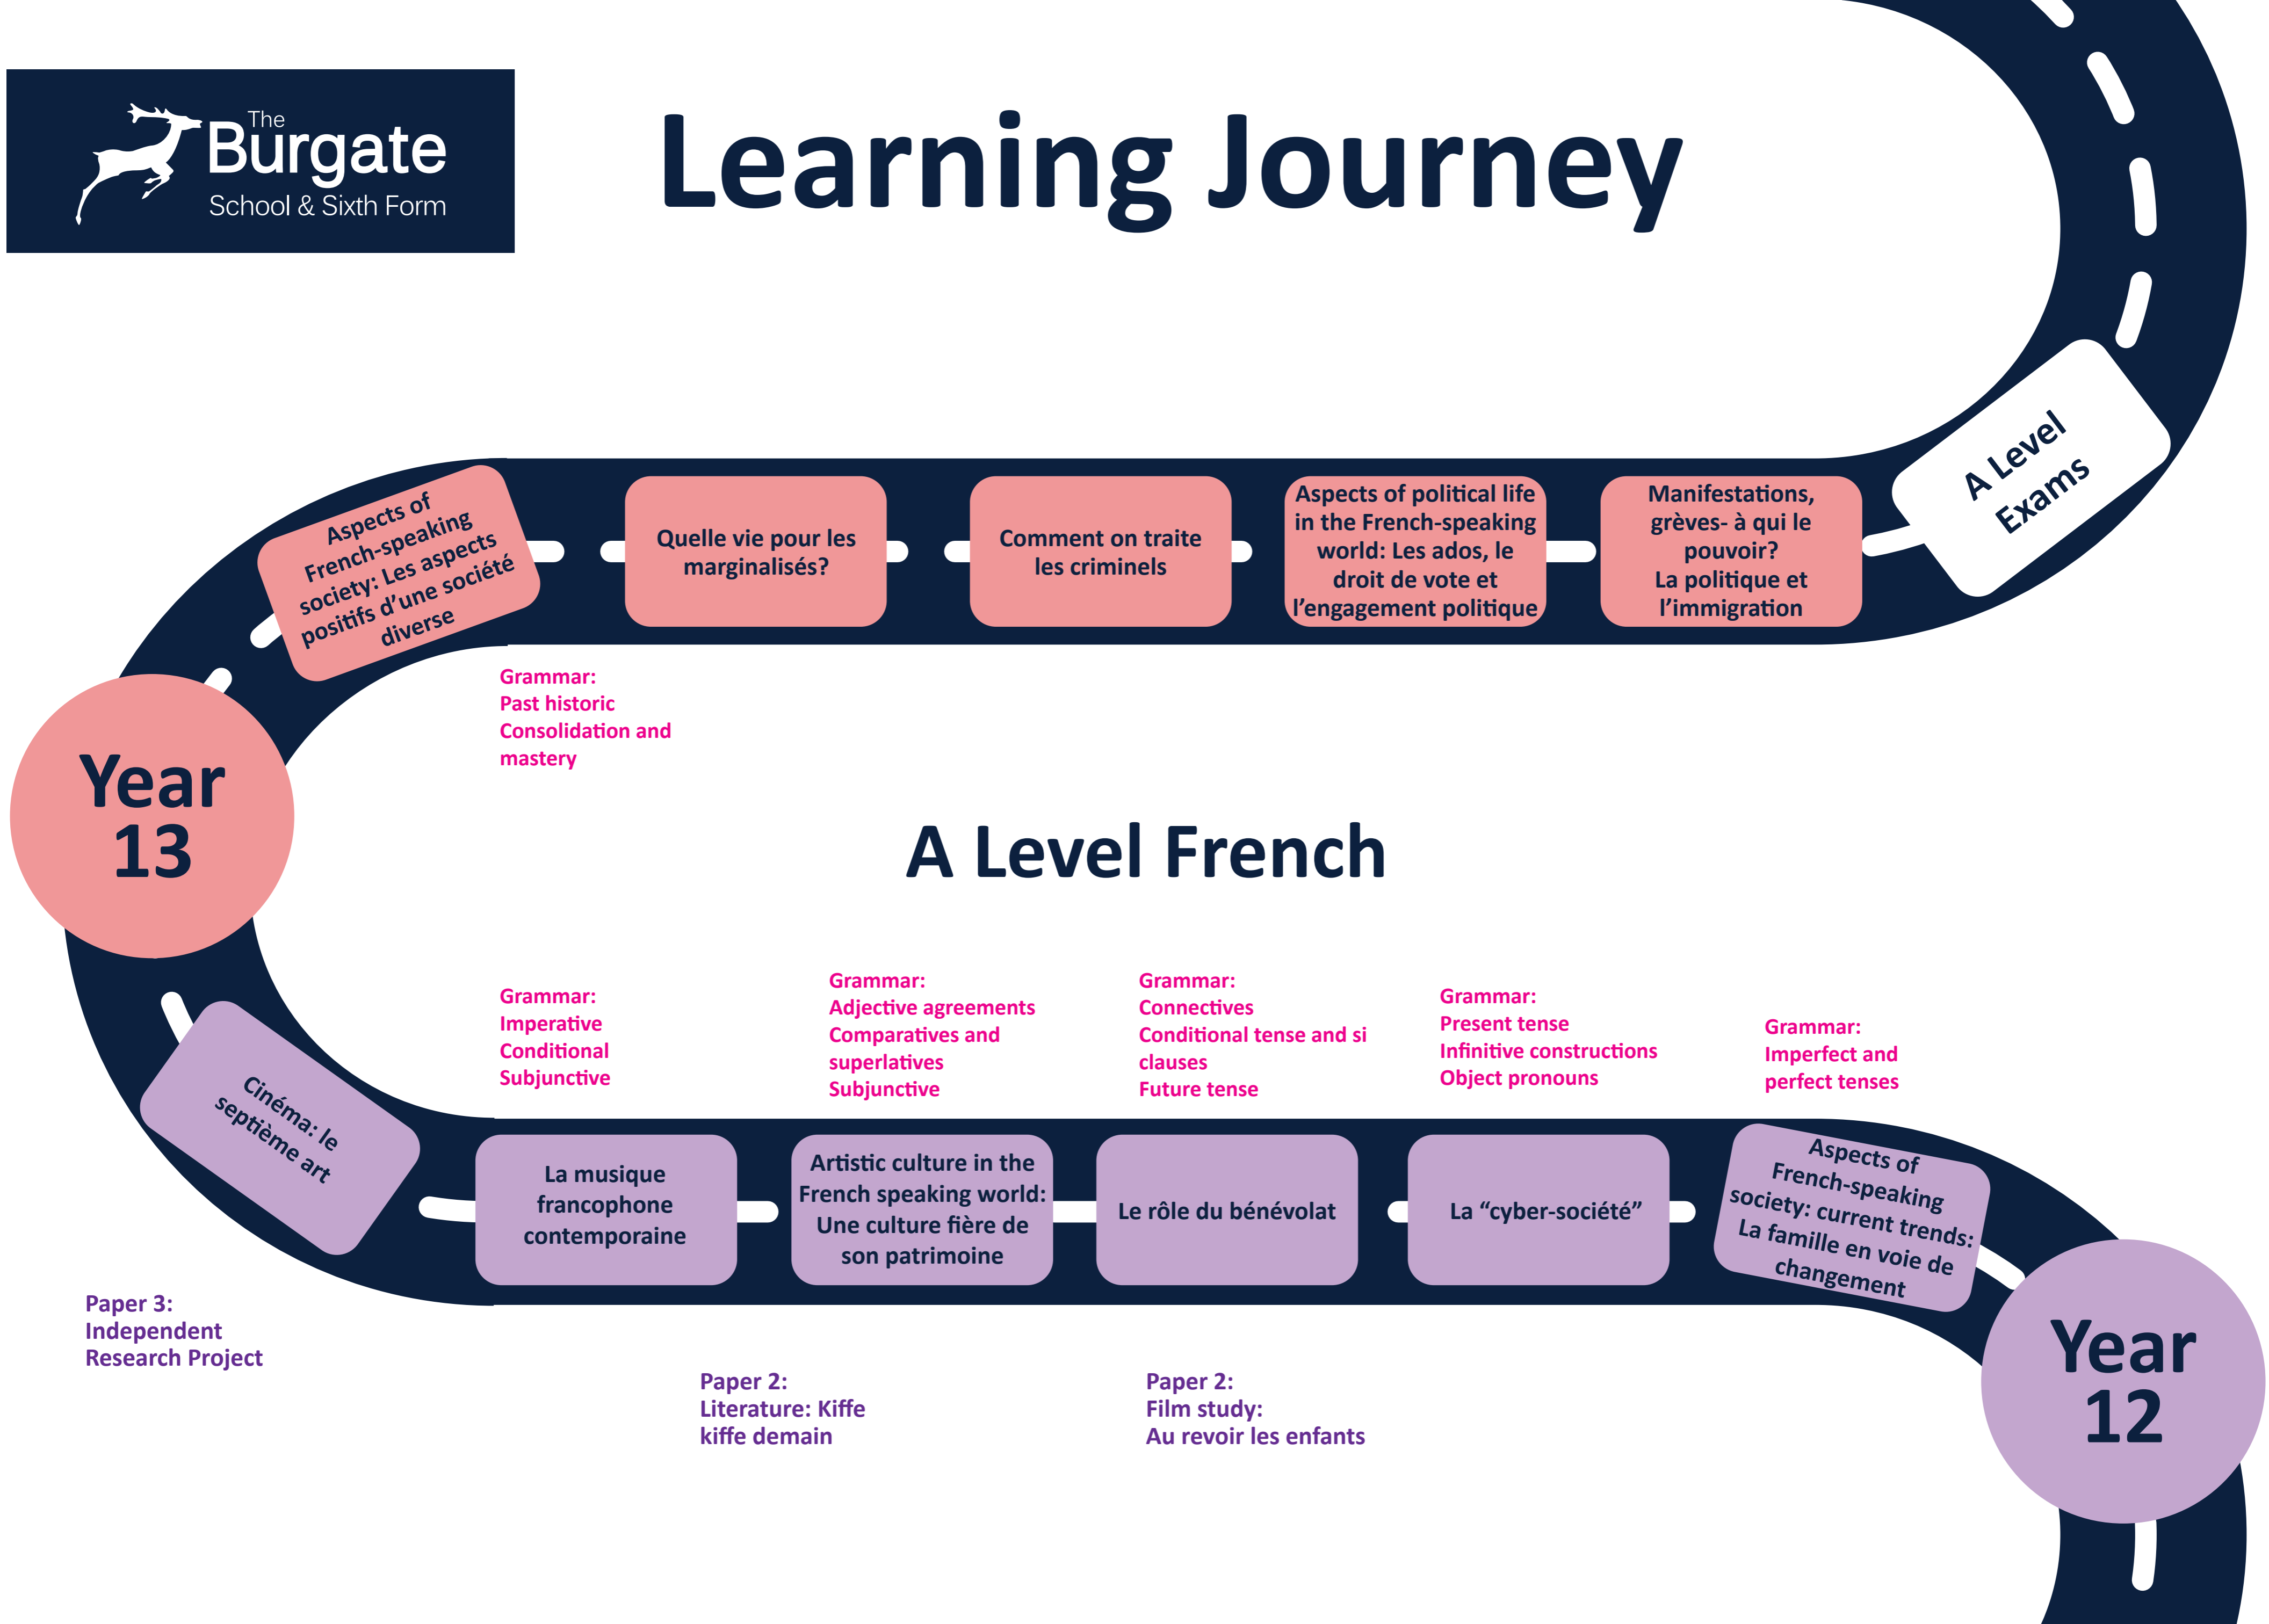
The Burgate School & Sixth Form

Learning Journey

A Level Exams

Aspects of French-speaking society: Les aspects positifs d'une société diverse

Quelle vie pour les marginalisés?

Comment on traite les criminels

Aspects of political life in the French-speaking world: Les ados, le droit de vote et l'engagement politique

Manifestations, grèves- à qui le pouvoir? La politique et l'immigration

Grammar:
Past historic
Consolidation and mastery

Year 13

A Level French

Grammar:
Imperative
Conditional
Subjunctive

Grammar:
Adjective agreements
Comparatives and superlatives
Subjunctive

Grammar:
Connectives
Conditional tense and si clauses
Future tense

Grammar:
Present tense
Infinitive constructions
Object pronouns

Grammar:
Imperfect and perfect tenses

Cinéma: le septième art

La musique francophone contemporaine

Artistic culture in the French speaking world: Une culture fière de son patrimoine

Le rôle du bénévolat

La "cyber-société"

Aspects of French-speaking society: current trends: La famille en voie de changement

Year 12

Paper 3:
Independent Research Project

Paper 2:
Literature: Kiffe kiffe demain

Paper 2:
Film study:
Au revoir les enfants